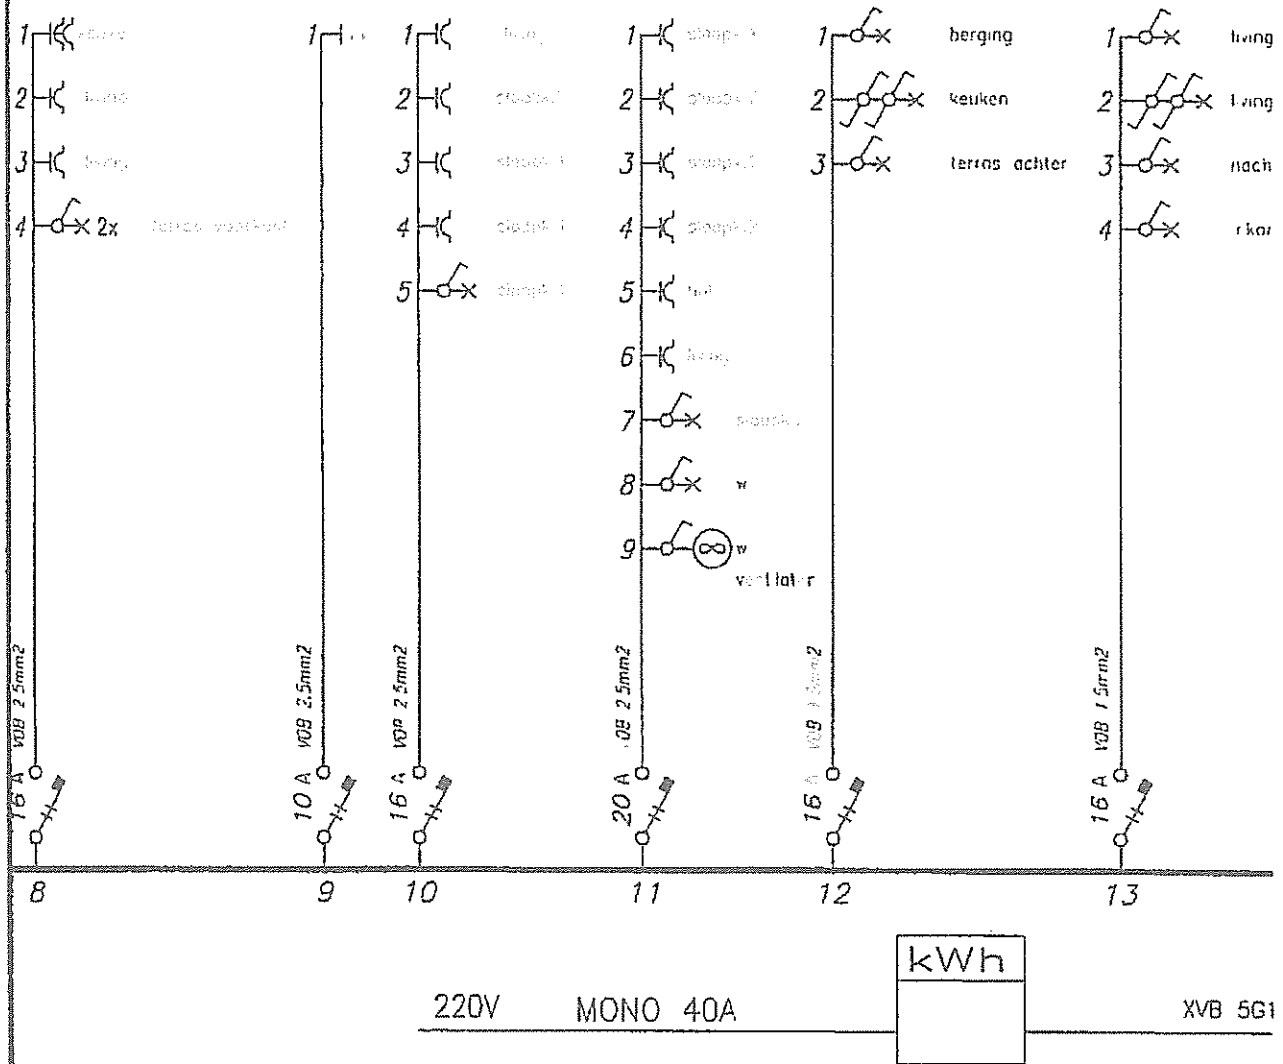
1 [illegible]
2 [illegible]
3 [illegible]
4 2x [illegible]

VOB 2.5mm2
16 A
8

1 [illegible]
VOB 2.5mm2
10 A
9

1 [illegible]
2 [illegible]
3 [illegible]
4 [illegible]
5 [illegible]
VOB 2.5mm2
16 A
10

1 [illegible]
2 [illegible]
3 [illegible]
4 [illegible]
5 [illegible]
6 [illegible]
7 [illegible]
8 w
9 w
ventilator
VOB 2.5mm2
20 A
11

1 berging
2 keuken
3 terras achter
VOB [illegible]
16 A
12

1 living
2 living
3 nach
4 rkor
VOB 1.5mm2
16 A
13

kWh
220V MONO 40A
XVB 5G1